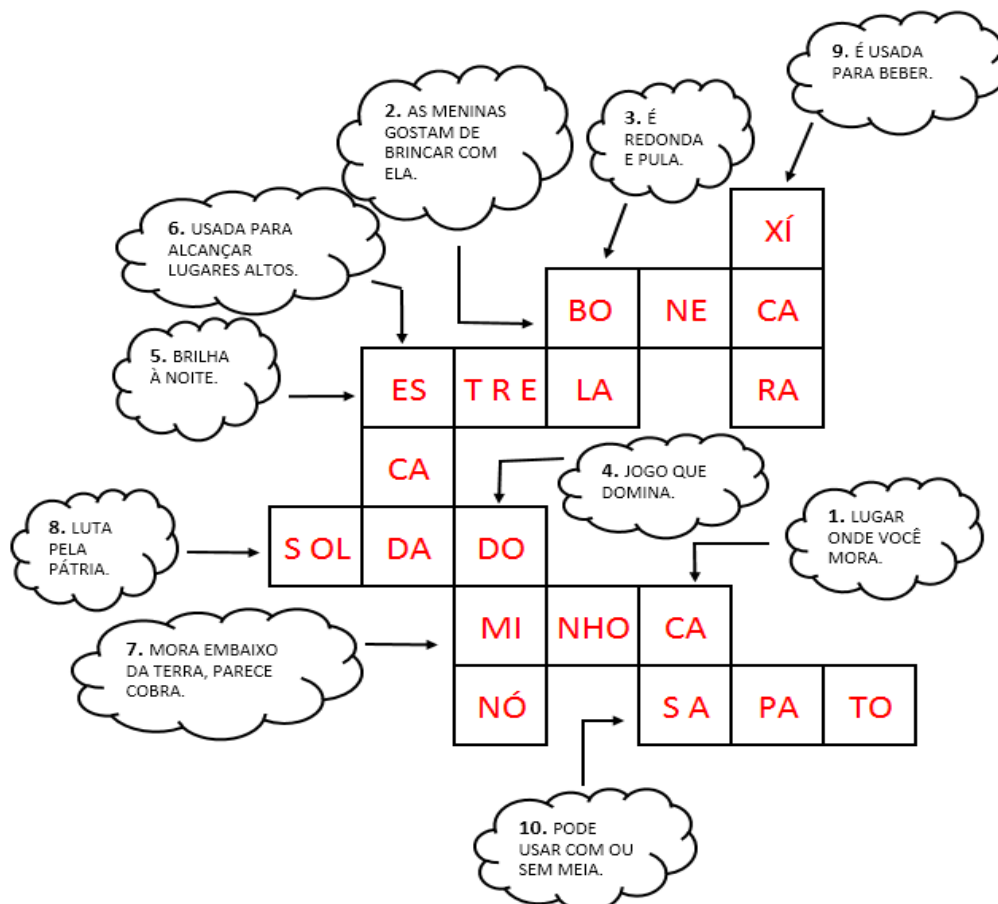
9. É USADA PARA BEBER.

2. AS MENINAS GOSTAM DE BRINCAR COM ELA.

3. É REDONDA E PULA.

6. USADA PARA ALCANÇAR LUGARES ALTOS.

5. BRILHA À NOITE.

4. JOGO QUE DOMINA.

8. LUTA PELA PÁTRIA.

1. LUGAR ONDE VOCÊ MORA.

7. MORA EMBAIXO DA TERRA, PARECE COBRA.

10. PODE USAR COM OU SEM MEIA.

| | | | | | XÍ | |
|---|---|---|---|---|---|---|
| | | | BO | NE | CA | |
| | ES | T R E | LA | | RA | |
| | CA | | | | | |
| S OL | DA | DO | | | | |
| | | MI | NHO | CA | | |
| | | NÓ | | S A | PA | TO |